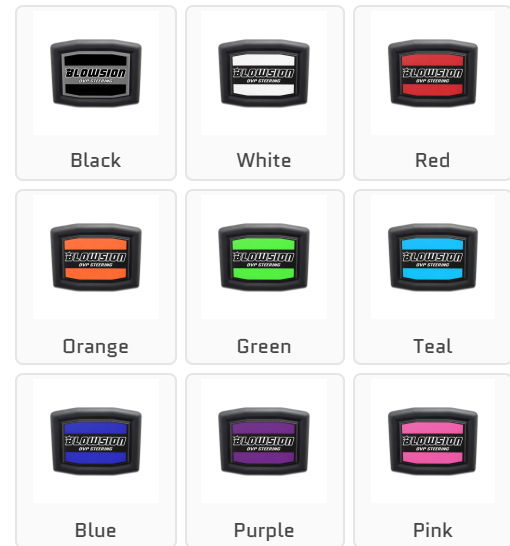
BLOWSION OVP STEERING

Black

BLOWSION OVP STEERING

White

BLOWSION OVP STEERING

Red

BLOWSION OVP STEERING

Orange

BLOWSION OVP STEERING

Green

BLOWSION OVP STEERING

Teal

BLOWSION OVP STEERING

Blue

BLOWSION OVP STEERING

Purple

BLOWSION OVP STEERING

Pink